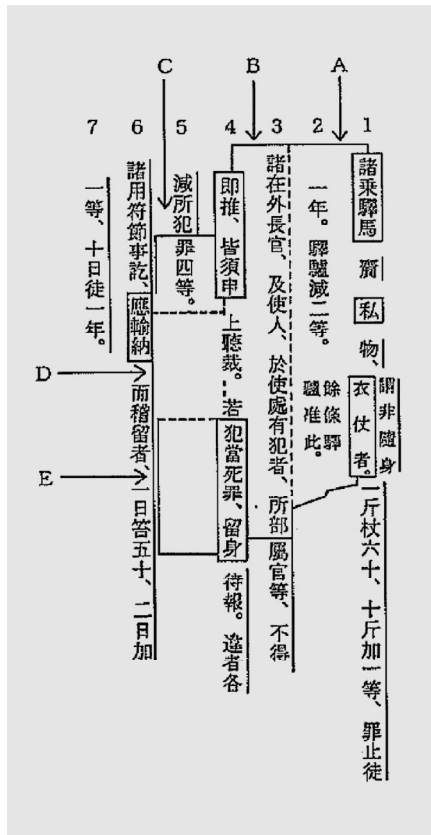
C B A

7 6 5 4 3 2 1

諸乘驛馬齎私物、謂非隨身衣仗者。一斤杖六十、十斤加一等、罪止徒

一年。驛驢減二等。餘條驛驢准此。

諸在外長官、及使人、於使處有犯者、所部屬官等、不得

即推、皆須申上聽裁。若犯當死罪、留身待報。違者各

減所犯罪四等。

諸用符節事訖、應輸納而稽留者、一日笞五十、二日加

一等、十日徒一年。

D

E